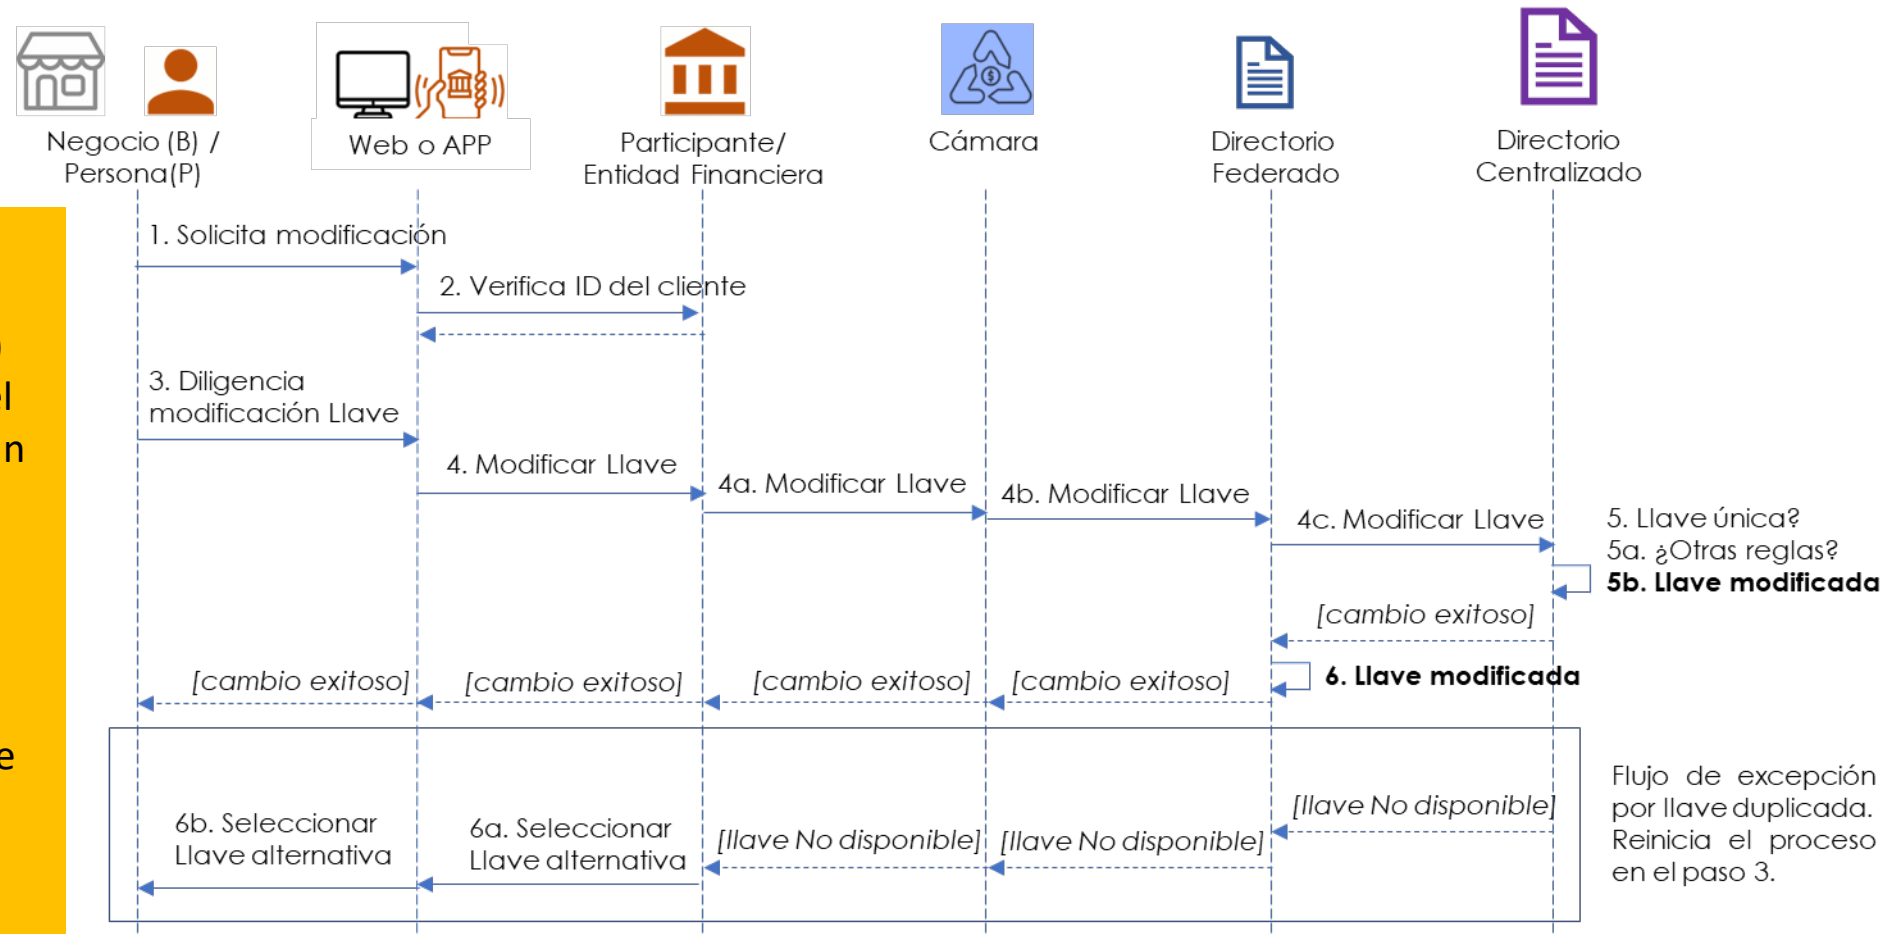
Negocio (B) / Persona(P)

Web o APP

Participante/ Entidad Financiera

Cámara

Directorio Federado

Directorio Centralizado

l

n

e

1. Solicita modificación

2. Verifica ID del cliente

3. Diligencia modificación Llave

4. Modificar Llave

4a. Modificar Llave

4b. Modificar Llave

4c. Modificar Llave

5. Llave única?
5a. ¿Otras reglas?
**5b. Llave modificada**

[cambio exitoso]

6. Llave modificada

[cambio exitoso]

[cambio exitoso]

[cambio exitoso]

[cambio exitoso]

[llave No disponible]

6b. Seleccionar Llave alternativa

6a. Seleccionar Llave alternativa

[llave No disponible]

[llave No disponible]

Flujo de excepción por llave duplicada. Reinicia el proceso en el paso 3.